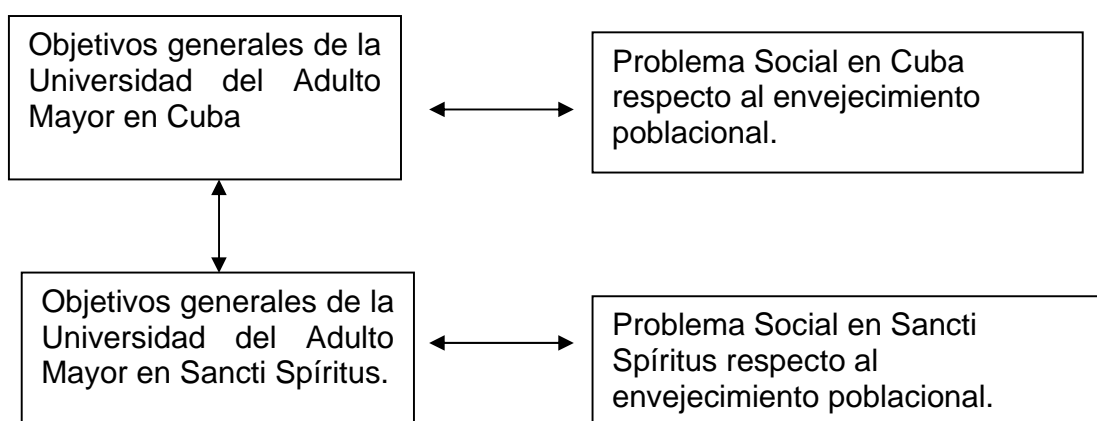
Objetivos generales de la Universidad del Adulto Mayor en Cuba

Problema Social en Cuba respecto al envejecimiento poblacional.

Objetivos generales de la Universidad del Adulto Mayor en Sancti Spíritus.

Problema Social en Sancti Spíritus respecto al envejecimiento poblacional.